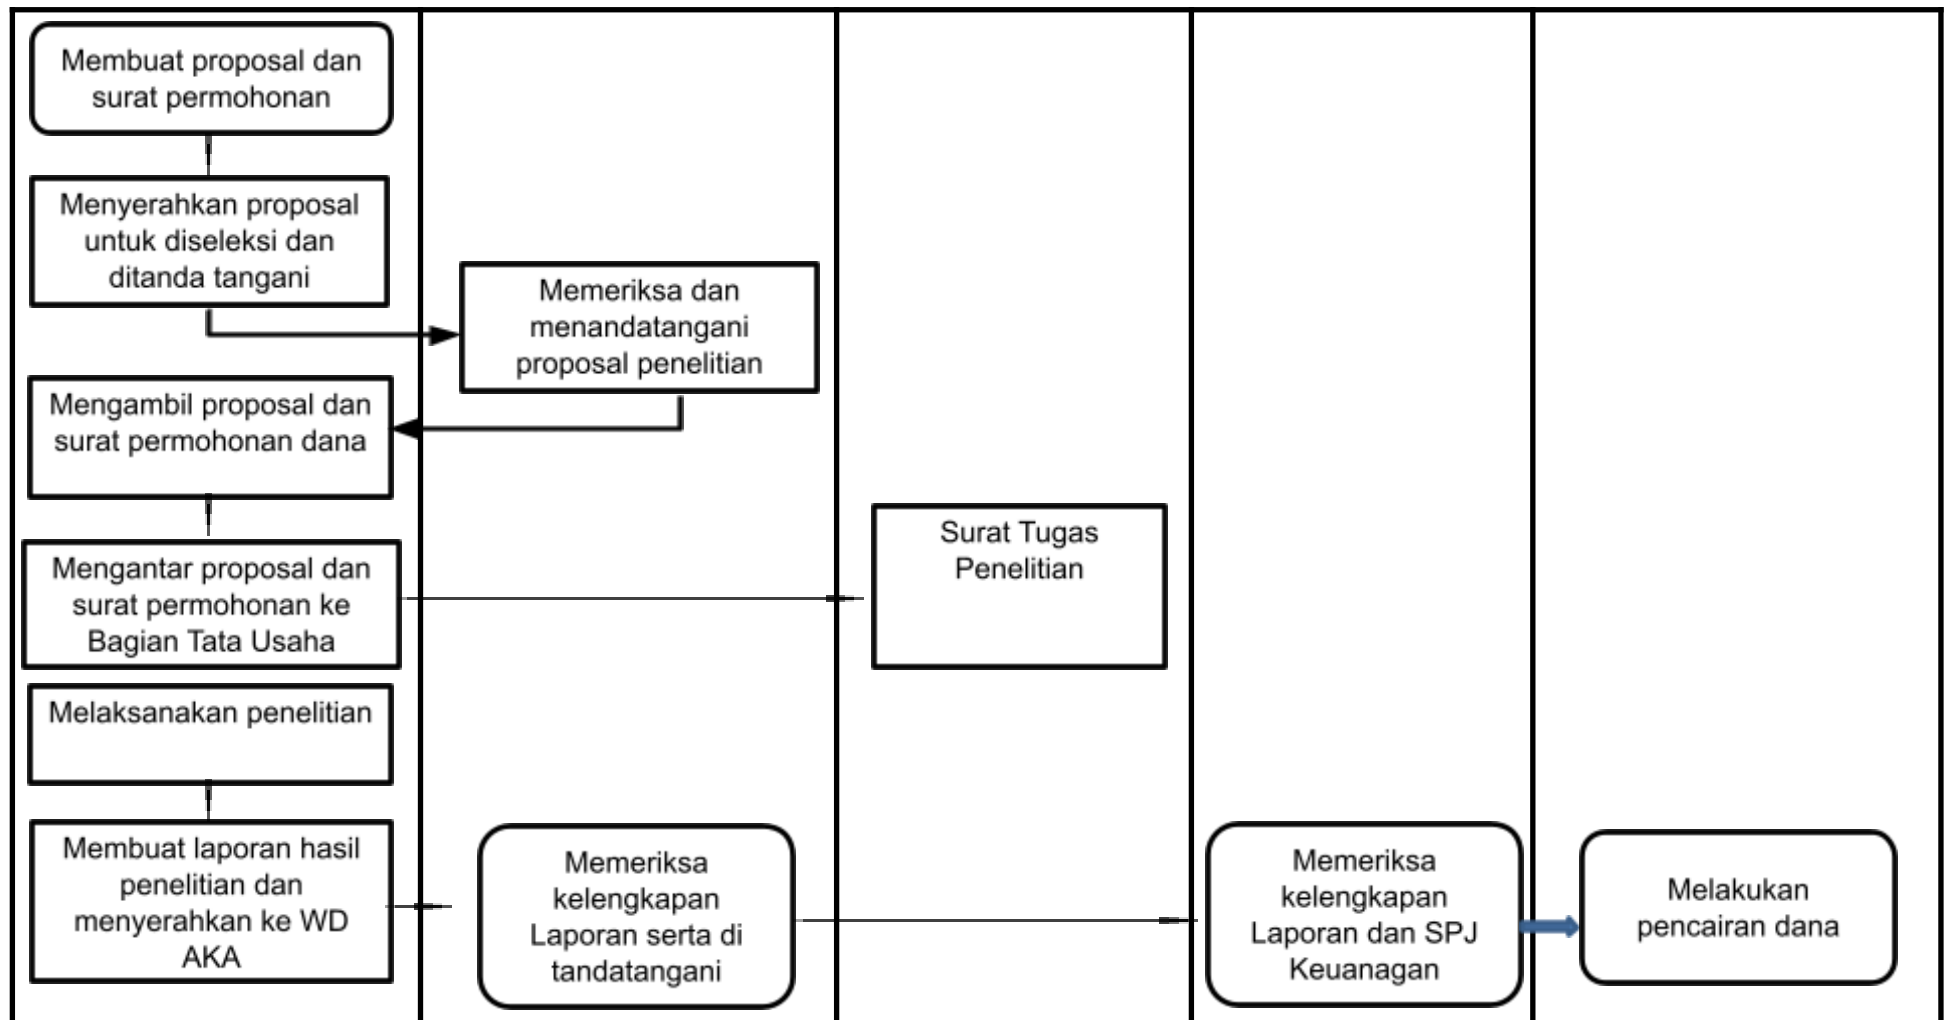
Membuat proposal dan surat permohonan

Menyerahkan proposal untuk diseleksi dan ditanda tangani

Memeriksa dan menandatangani proposal penelitian

Mengambil proposal dan surat permohonan dana

Mengantar proposal dan surat permohonan ke Bagian Tata Usaha

Surat Tugas Penelitian

Melaksanakan penelitian

Membuat laporan hasil penelitian dan menyerahkan ke WD AKA

Memeriksa kelengkapan Laporan serta di tandatangani

Memeriksa kelengkapan Laporan dan SPJ Keuanagan

Melakukan pencairan dana